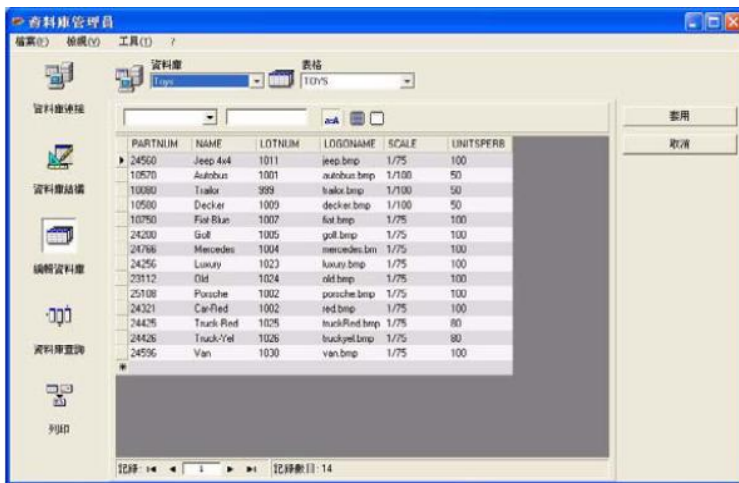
資料庫管理員

檔案(F) 檢視(V) 工具(T) ?

資料庫連接

資料庫結構

編輯資料庫

資料庫查詢

列印

資料庫
Toys

表格
TOYS

套用

取消

| | PARTNUM | NAME | LOTNUM | LOGONAME | SCALE | UNITSPERB |
|---|---|---|---|---|---|---|
| ▸ | 24560 | Jeep 4x4 | 1011 | jeep.bmp | 1/75 | 100 |
| | 10570 | Autobus | 1001 | autobus.bmp | 1/100 | 50 |
| | 10080 | Trailor | 999 | trailor.bmp | 1/100 | 50 |
| | 10580 | Decker | 1009 | decker.bmp | 1/100 | 50 |
| | 10750 | Fiat-Blue | 1007 | fiat.bmp | 1/75 | 100 |
| | 24200 | Golf | 1005 | golf.bmp | 1/75 | 100 |
| | 24766 | Mercedes | 1004 | mercedes.bm | 1/75 | 100 |
| | 24256 | Luxury | 1023 | luxury.bmp | 1/75 | 100 |
| | 23112 | Old | 1024 | old.bmp | 1/75 | 100 |
| | 25108 | Porsche | 1002 | porsche.bmp | 1/75 | 100 |
| | 24321 | Car-Red | 1002 | red.bmp | 1/75 | 100 |
| | 24425 | Truck-Red | 1025 | truckRed.bmp | 1/75 | 80 |
| | 24426 | Truck-Yel | 1026 | truckyell.bmp | 1/75 | 80 |
| | 24596 | Van | 1030 | van.bmp | 1/75 | 100 |
| * | | | | | | |

記錄: 1 記錄數目: 14